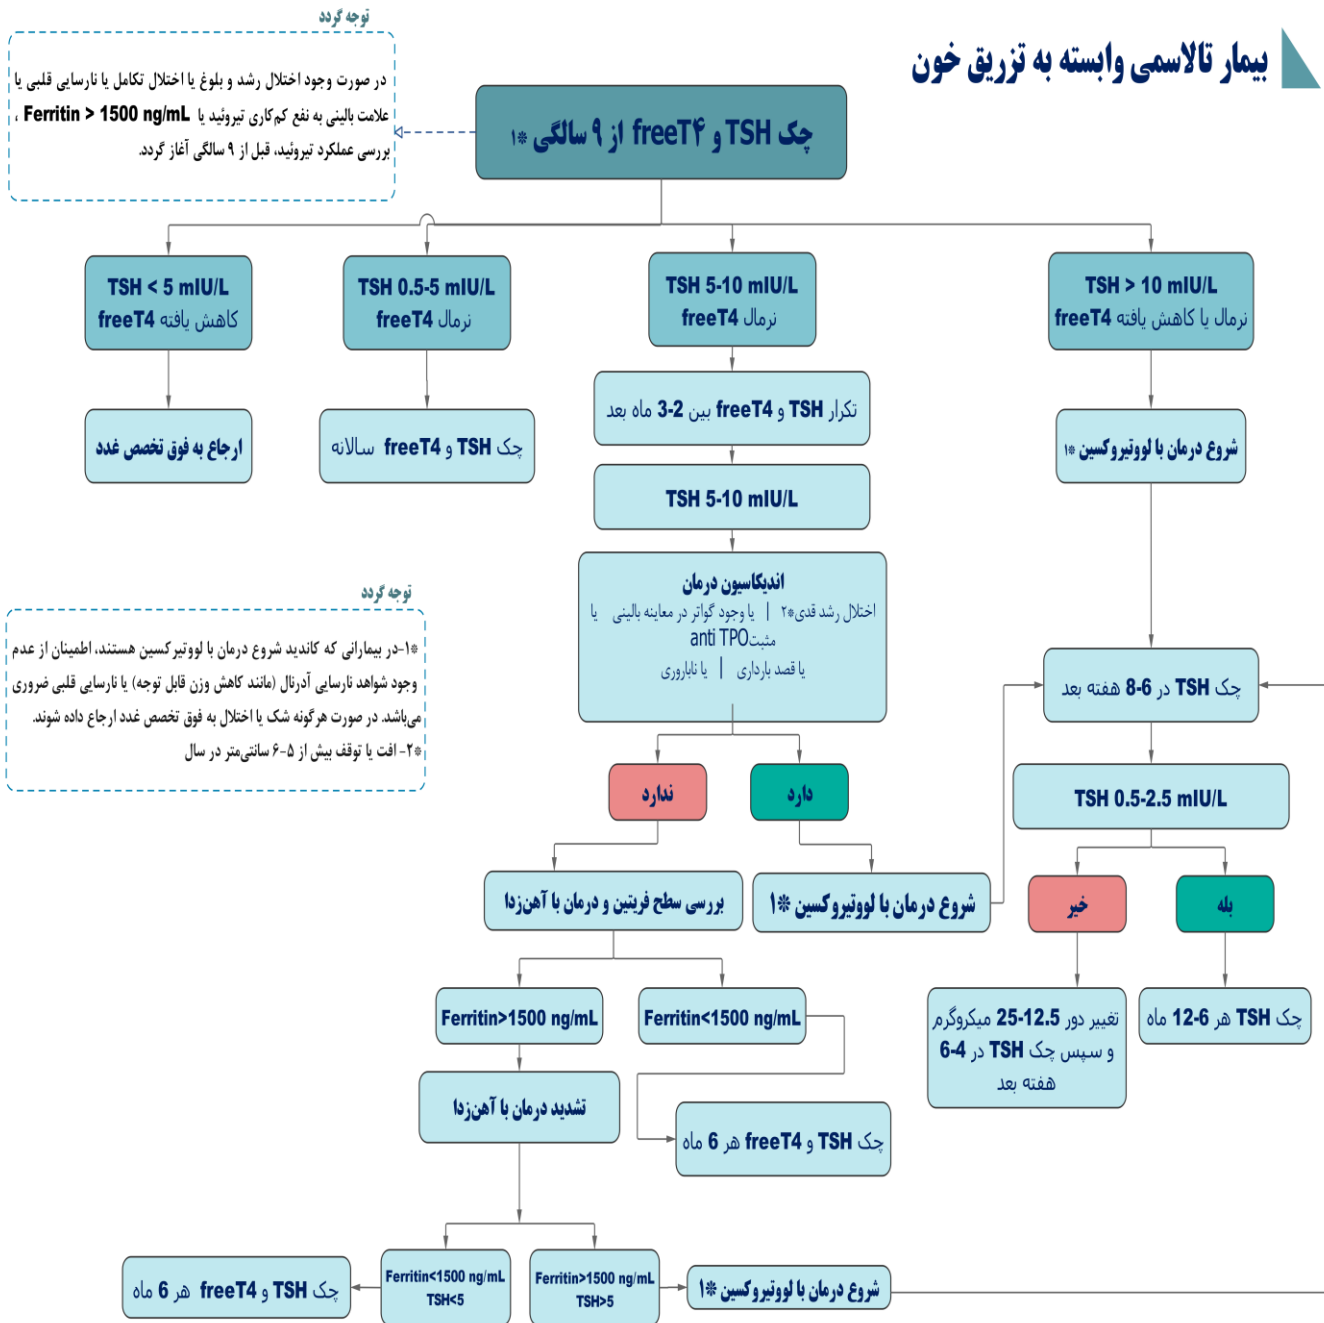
بیمار تالاسمی وابسته به تزریق خون

توجه گردد

در صورت وجود اختلال رشد و بلوغ یا اختلال تکامل یا نارسایی قلبی یا علامت بالینی به نفع کم‌کاری تیروئید یا Ferritin > 1500 ng/mL ، بررسی عملکرد تیروئید، قبل از ۹ سالگی آغاز گردد.

چک TSH و freeT۴ از ۹ سالگی *۱

TSH > 10 mIU/L نرمال یا کاهش یافته freeT4

TSH 5-10 mIU/L نرمال freeT4

TSH 0.5-5 mIU/L نرمال freeT4

TSH < 5 mIU/L کاهش یافته freeT4

شروع درمان با لووتیروکسین *۱

تکرار TSH و freeT4 بین 3-2 ماه بعد

چک TSH و freeT4 سالانه

ارجاع به فوق تخصص غدد

TSH 5-10 mIU/L

اندیکاسیون درمان
اختلال رشد قدی*۲ | یا وجود گواتر در معاینه بالینی یا
مثبت anti TPO
یا قصد بارداری | یا ناباروری

توجه گردد

*۱-در بیمارانی که کاندید شروع درمان با لووتیروکسین هستند، اطمینان از عدم وجود شواهد نارسایی آدرنال (مانند کاهش وزن قابل توجه) یا نارسایی قلبی ضروری می‌باشد. در صورت هرگونه شک یا اختلال به فوق تخصص غدد ارجاع داده شوند.
*۲- افت یا توقف بیش از ۵-۶ سانتی‌متر در سال

چک TSH در 8-6 هفته بعد

TSH 0.5-2.5 mIU/L

دارد

ندارد

بله

خیر

شروع درمان با لووتیروکسین *۱

بررسی سطح فریتین و درمان با آهن‌زدا

چک TSH هر 12-6 ماه

تغییر دوز 25-12.5 میکروگرم و سپس چک TSH در 6-4 هفته بعد

Ferritin<1500 ng/mL

Ferritin>1500 ng/mL

تشدید درمان با آهن‌زدا

چک TSH و freeT4 هر 6 ماه

Ferritin>1500 ng/mL TSH>5

Ferritin<1500 ng/mL TSH<5

شروع درمان با لووتیروکسین *۱

چک TSH و freeT4 هر 6 ماه